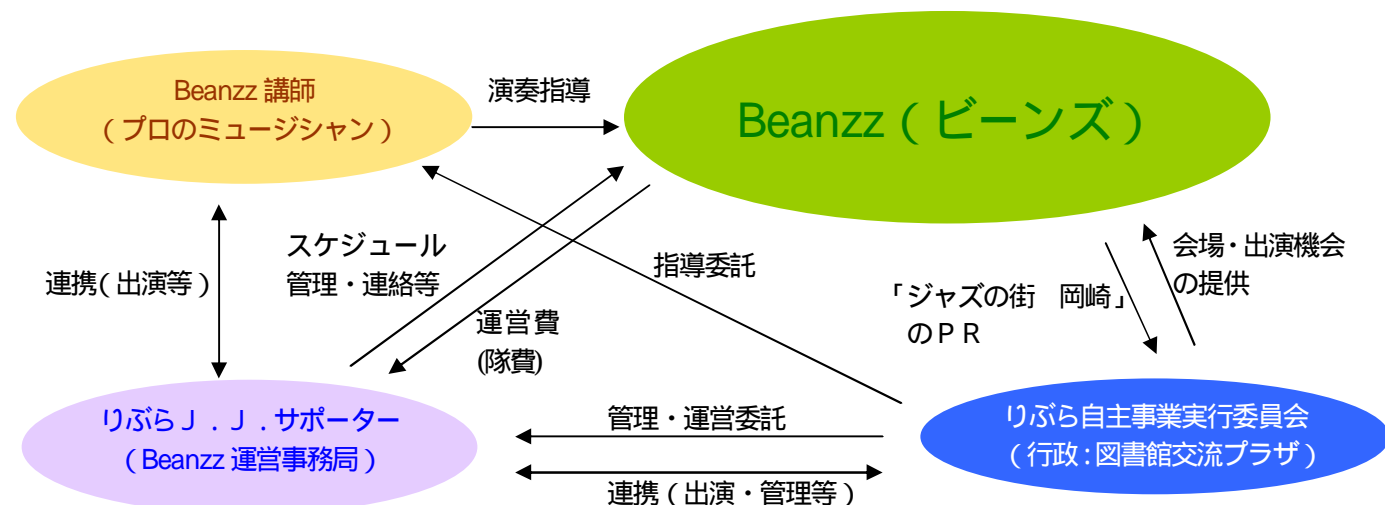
Beanzz 講師
（プロのミュージシャン）

演奏指導

Beanzz（ビーンズ）

連携（出演等）

スケジュール
管理・連絡等

指導委託

運営費
(隊費)

「ジャズの街　岡崎」
のＰＲ

会場・出演機会
の提供

りぶらＪ．Ｊ．サポーター
（Beanzz 運営事務局）

管理・運営委託

連携（出演・管理等）

りぶら自主事業実行委員会
（行政：図書館交流プラザ）